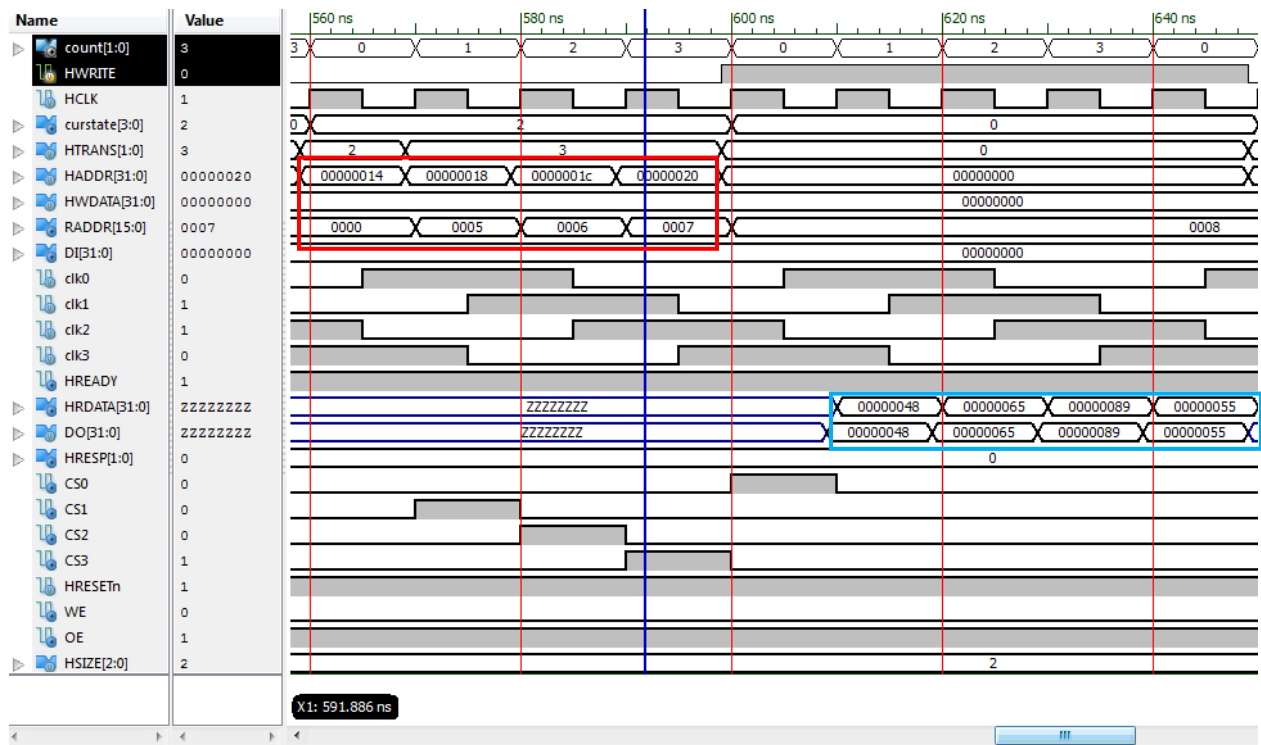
| Name | Value |
|---|---|
| count[1:0] | 3 |
| HWRITE | 0 |
| HCLK | 1 |
| curstate[3:0] | 2 |
| HTRANS[1:0] | 3 |
| HADDR[31:0] | 00000020 |
| HWDATA[31:0] | 00000000 |
| RADDR[15:0] | 0007 |
| DI[31:0] | 00000000 |
| clk0 | 0 |
| clk1 | 1 |
| clk2 | 1 |
| clk3 | 0 |
| HREADY | 1 |
| HRDATA[31:0] | ZZZZZZZZ |
| DO[31:0] | ZZZZZZZZ |
| HRESP[1:0] | 0 |
| CS0 | 0 |
| CS1 | 0 |
| CS2 | 0 |
| CS3 | 1 |
| HRESETn | 1 |
| WE | 0 |
| OE | 1 |
| HSIZE[2:0] | 2 |

560 ns 580 ns 600 ns 620 ns 640 ns

3 0 1 2 3 0 1 2 3 0

0 2 0

2 3 0

00000014 00000018 0000001c 00000020 00000000

00000000

0000 0005 0006 0007 0008

00000000

ZZZZZZZZ 00000048 00000065 00000089 00000055

ZZZZZZZZ 00000048 00000065 00000089 00000055

0

2

X1: 591.886 ns